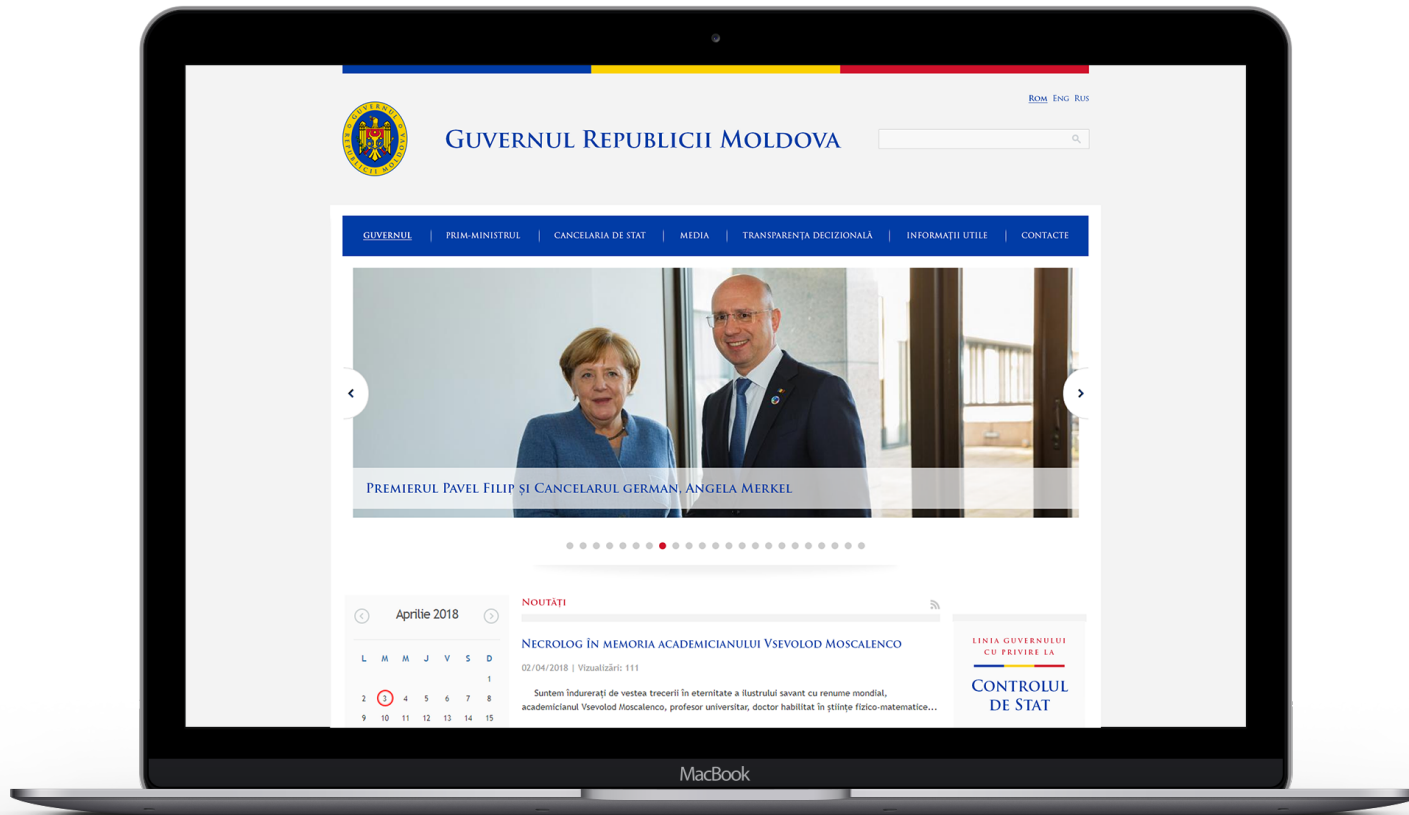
Rom Eng Rus

GUVERNUL REPUBLICII MOLDOVA

GUVERNUL | PRIM-MINISTRUL | CANCELARIA DE STAT | MEDIA | TRANSPARENȚA DECIZIONALĂ | INFORMAȚII UTILE | CONTACTE

PREMIERUL PAVEL FILIP ȘI CANCELARUL GERMAN, ANGELA MERKEL

Aprilie 2018

| L | M | M | J | V | S | D |
|---|---|---|---|---|---|---|
| | | | | | | 1 |
| 2 | 3 | 4 | 5 | 6 | 7 | 8 |
| 9 | 10 | 11 | 12 | 13 | 14 | 15 |

NOUTĂȚI

NECROLOG ÎN MEMORIA ACADEMICIANULUI VSEVOLOD MOSCALENCO

02/04/2018 | Vizualizări: 111

Suntem îndurerați de vestea trecerii în eternitate a ilustrului savant cu renume mondial, academicianul Vsevolod Moscalenco, profesor universitar, doctor habilitat în științe fizico-matematice...

LINIA GUVERNULUI CU PRIVIRE LA

CONTROLUL DE STAT

MacBook